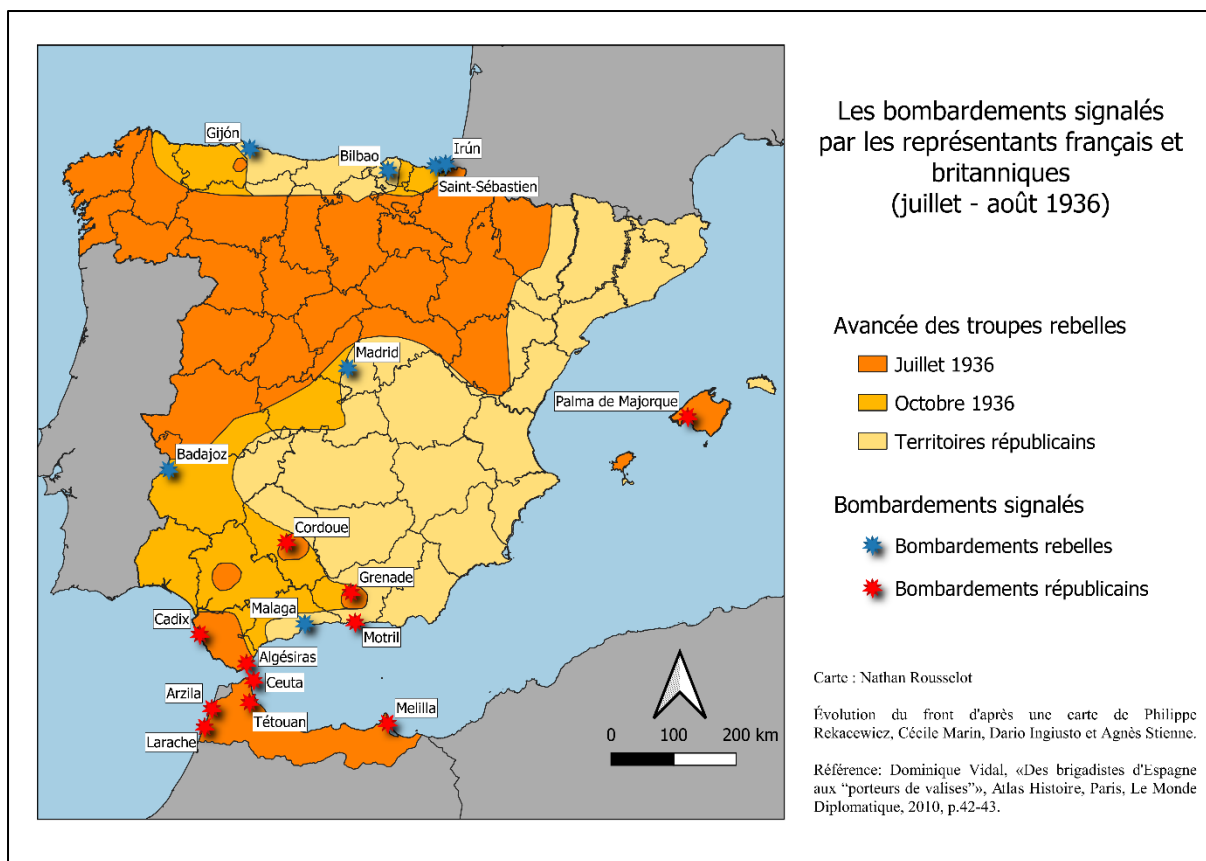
Gijón
Bilbao
Irún
Saint-Sébastien
Madrid
Palma de Majorque
Badajoz
Cordoue
Grenade
Malaga
Motril
Cadix
Algésiras
Ceuta
Arzila
Tétouan
Larache
Melilla

Les bombardements signalés par les représentants français et britanniques (juillet - août 1936)

Avancée des troupes rebelles
Juillet 1936
Octobre 1936
Territoires républicains

Bombardements signalés
Bombardements rebelles
Bombardements républicains

0 100 200 km

Carte : Nathan Rousselot

Évolution du front d'après une carte de Philippe Rekacewicz, Cécile Marin, Dario Ingiusto et Agnès Stienne.

Référence: Dominique Vidal, «Des brigadistes d'Espagne aux "porteurs de valises"», Atlas Histoire, Paris, Le Monde Diplomatique, 2010, p.42-43.